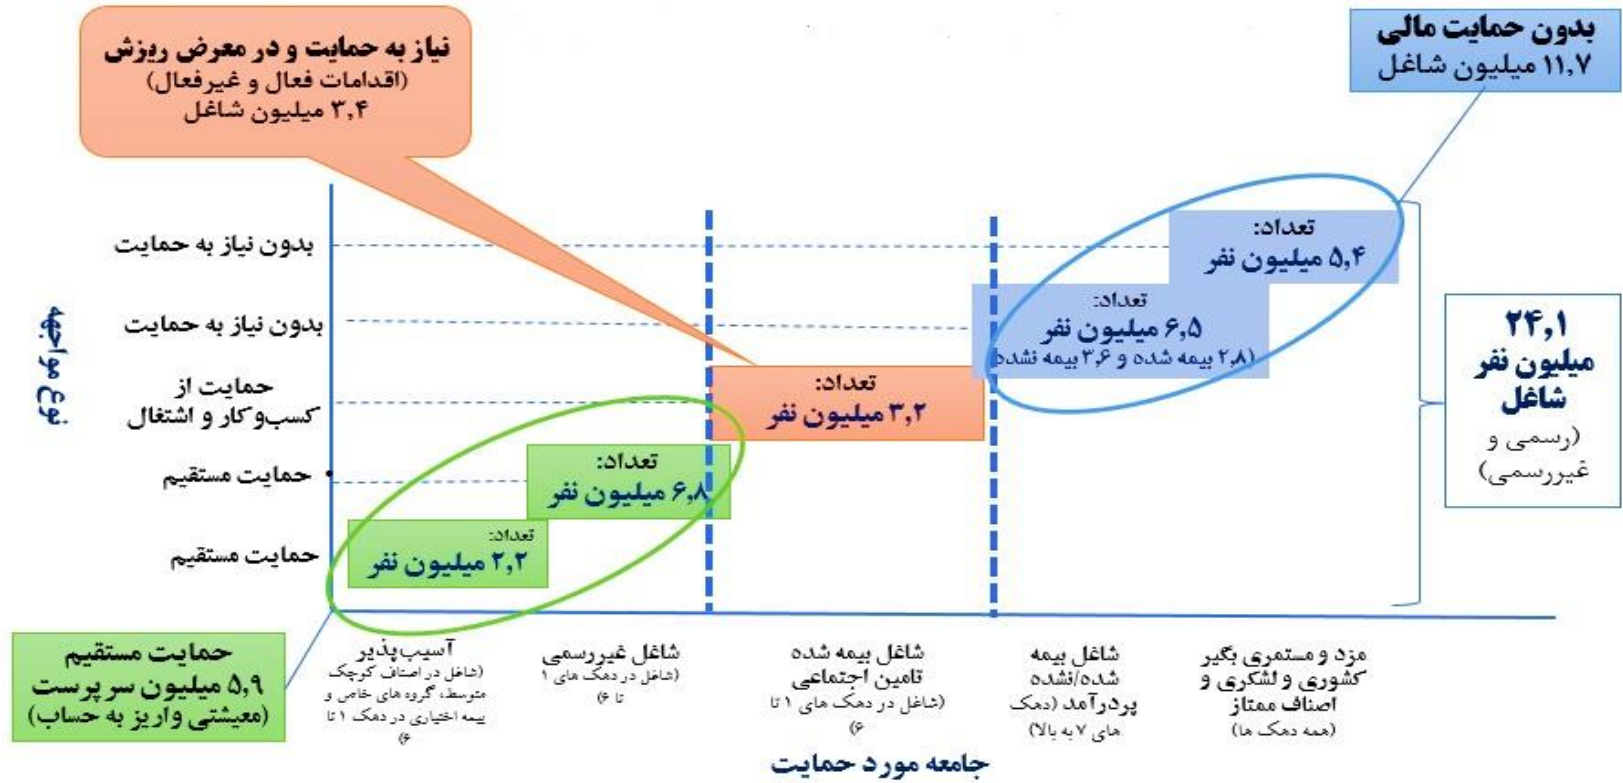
نیاز به حمایت و در معرض ریزش
(اقدامات فعال و غیرفعال)
۳,۴ میلیون شاغل

بدون حمایت مالی
۱۱,۷ میلیون شاغل

نوع مواجهه

بدون نیاز به حمایت

بدون نیاز به حمایت

حمایت از کسب‌وکار و اشتغال

حمایت مستقیم

حمایت مستقیم

تعداد:
۵,۴ میلیون نفر

تعداد:
۶,۵ میلیون نفر
(۲,۸ بیمه شده و ۳,۶ بیمه نشده)

تعداد:
۳,۲ میلیون نفر

تعداد:
۶,۸ میلیون نفر

تعداد:
۲,۲ میلیون نفر

۲۴,۱
میلیون نفر
شاغل
(رسمی و غیررسمی)

حمایت مستقیم
۵,۹ میلیون سر پرست
(معیشتی واریز به حساب)

آسیب‌پذیر
(شاغل در اصناف کوچک متوسط، گروه های خاص و بیمه اختیاری در دهک ۱ تا ۶)

شاغل غیررسمی
(شاغل در دهک های ۱ تا ۶)

شاغل بیمه شده تامین اجتماعی
(شاغل در دهک های ۱ تا ۶)

شاغل بیمه شده/نشده پردرآمد (دهک های ۷ به بالا)

مزد و مستمری بگیر کشوری و لشکری و اصناف ممتاز
(همه دهک ها)

جامعه مورد حمایت